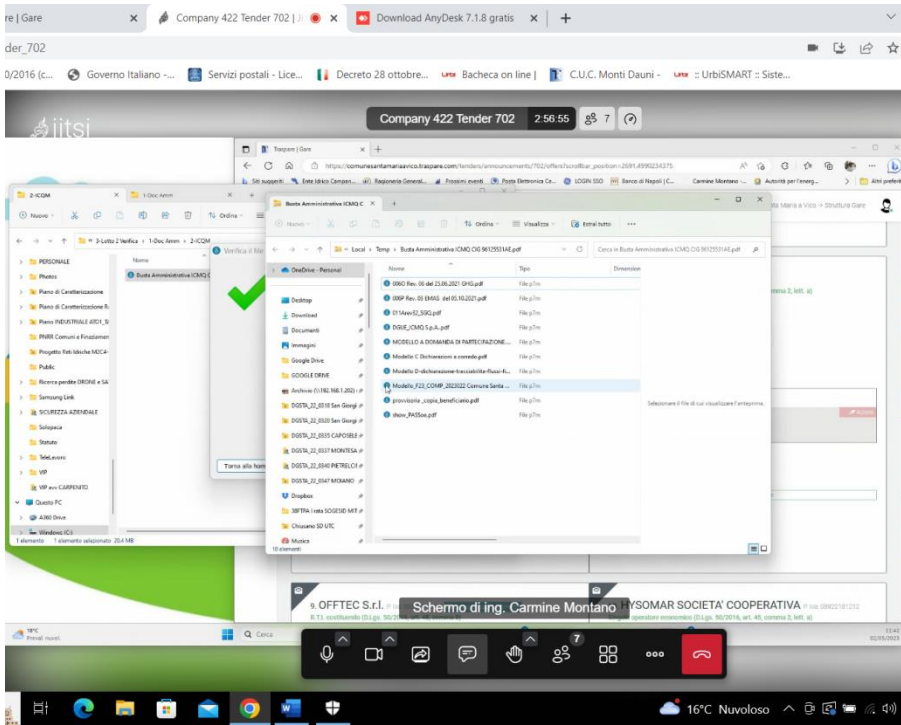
re | Gare × Company 422 Tender 702 | × Download AnyDesk 7.1.8 gratis × +

der_702

0/2016 (c... Governo Italiano -... Servizi postali - Lice... Decreto 28 ottobre... Bacheca on line | C.U.C. Monti Dauni - :: UrbiSMART :: Siste...

Company 422 Tender 702 2:56:55 7

jitsi

Traspare | Gare

https://comunesantamariaavico.traspare.com/tenders/announcements/702/offers?scrollbar_position=2691.4990234375

2-ICQM × 1-Doc Amm ×

Busta Amministrativa ICMQ C ×

Nuovo Ordina Visualizza Estrai tutto

3-Lotto 2 Verifica > 1-Doc Amm > 2-ICQM

Local > Temp > Busta Amministrativa ICMQ CIG 96125551AE.pdf

Cerca in Busta Amministrativa ICMQ CIG 96125551AE.pdf

Nome

Busta Amministrativa ICMQ C

Verifica il file

PERSONALE
Photos
Piano di Caratterizzazione
Piano di Caratterizzazione R
Piano INDUSTRIALE ATO1
PNRR Comuni e Finanziam
Progetto Reti Idriche M2C4
Public
Ricerca perdite DRONE e SA
Samsung Link
SICUREZZA AZIENDALE
Sofopaca
Statuto
TeleLavoro
VIP
VIP avv CARPENITO
Questo PC
A360 Drive
Windows (C:)

1 elemento 1 elemento selezionato 20,4 MB

Torna alla fase

OneDrive - Personal
Desktop
Download
Documenti
Immagini
Google Drive
GOOGLE DRIVE
Archivio (\\192.168.1.202)
DGSTA_22_0518 San Giorgi
DGSTA_22_0520 San Giorgi
DGSTA_22_0535 CAPOSELE
DGSTA_22_0537 MONTESA
DGSTA_22_0540 PIETRELCI
DGSTA_22_0547 MORANO
Dropbox
3BFTPA i vsta SOGESID MIT
Chiusano SD UTC
Musica

10 elementi

| Nome | Tipo |
|---|---|
| 006O Rev. 06 del 25.06.2021 GHG.pdf | File p7m |
| 006P Rev. 03 EMAS del 05.10.2021.pdf | File p7m |
| 01 14sez52_SSG.pdf | File p7m |
| DGUE_ICMQ S.p.A..pdf | File p7m |
| MODELLO A DOMANDA DI PARTECIPAZIONE... | File p7m |
| Modello C Dichiarazioni a corredo.pdf | File p7m |
| Modello D-dichiarazione-tracciabilita-flussi-fi... | File p7m |
| Modello_F23_COMP_2023022 Comune Santa ... | File p7m |
| provvisoria _copia_beneficiario.pdf | File p7m |
| show_PASSoe.pdf | File p7m |

Dimensione

Selezionare il file di cui visualizzare l'anteprima.

Altri preferiti

ta Maria a Vico > Struttura Gare

comma 2, lett. a)

9. OFFTEC S.r.l.

Schermo di ing. Carmine Montano

HYSOMAR SOCIETA' COOPERATIVA

18°C Prevaл nuvol.

Cerca

7

16°C Nuvoloso